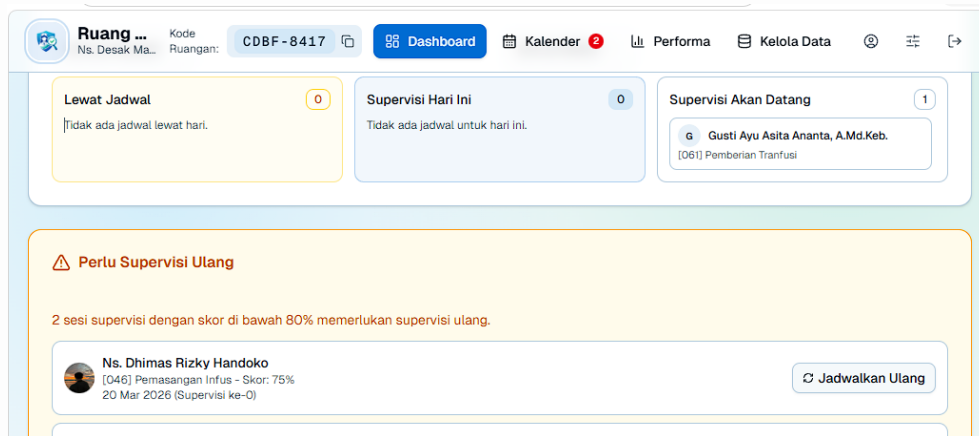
Ruang ...
Ns. Desak Ma...

Kode Ruangan:

CDBF-8417

Dashboard

Kalender 2

Performa

Kelola Data

Lewat Jadwal 0

Tidak ada jadwal lewat hari.

Supervisi Hari Ini 0

Tidak ada jadwal untuk hari ini.

Supervisi Akan Datang 1

G Gusti Ayu Asita Ananta, A.Md.Keb.
[061] Pemberian Tranfusi

Perlu Supervisi Ulang

2 sesi supervisi dengan skor di bawah 80% memerlukan supervisi ulang.

Ns. Dhimas Rizky Handoko
[046] Pemasangan Infus - Skor: 75%
20 Mar 2026 (Supervisi ke-0)

Jadwalkan Ulang